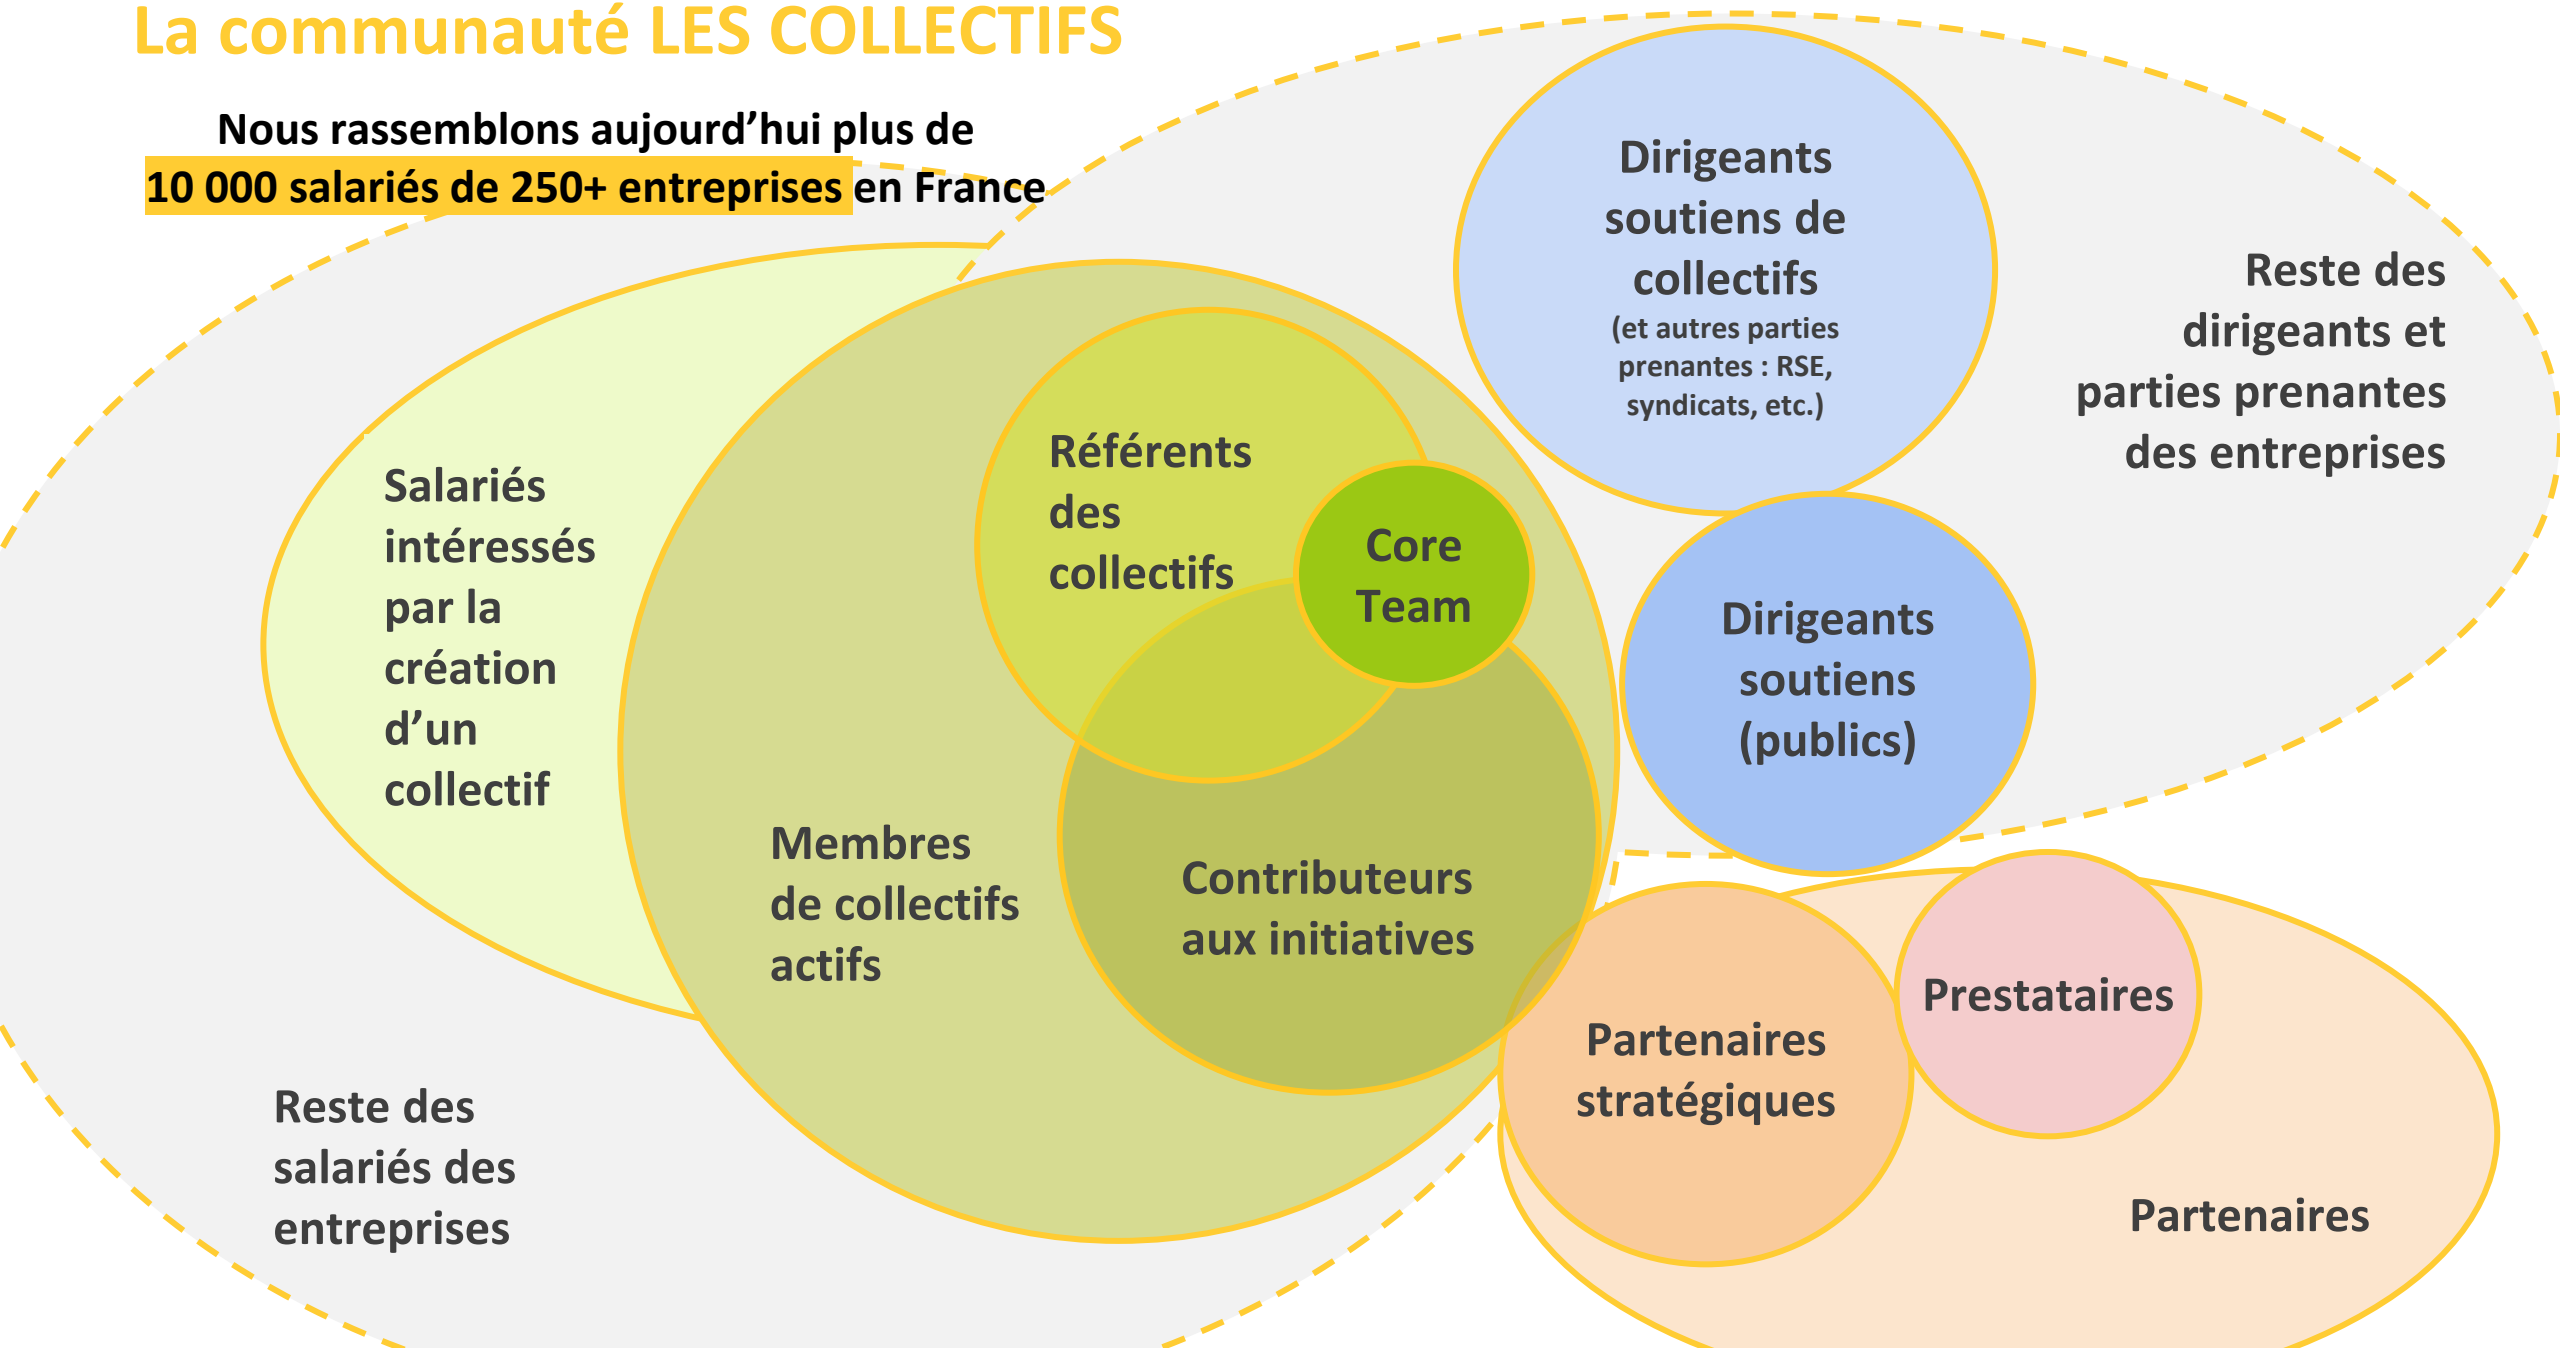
La communauté LES COLLECTIFS

Nous rassemblons aujourd'hui plus de 10 000 salariés de 250+ entreprises en France

Dirigeants soutiens de collectifs
(et autres parties prenantes : RSE, syndicats, etc.)

Reste des dirigeants et parties prenantes des entreprises

Salariés intéressés par la création d'un collectif

Référents des collectifs

Core Team

Dirigeants soutiens (publics)

Membres de collectifs actifs

Contributeurs aux initiatives

Prestataires

Partenaires stratégiques

Reste des salariés des entreprises

Partenaires